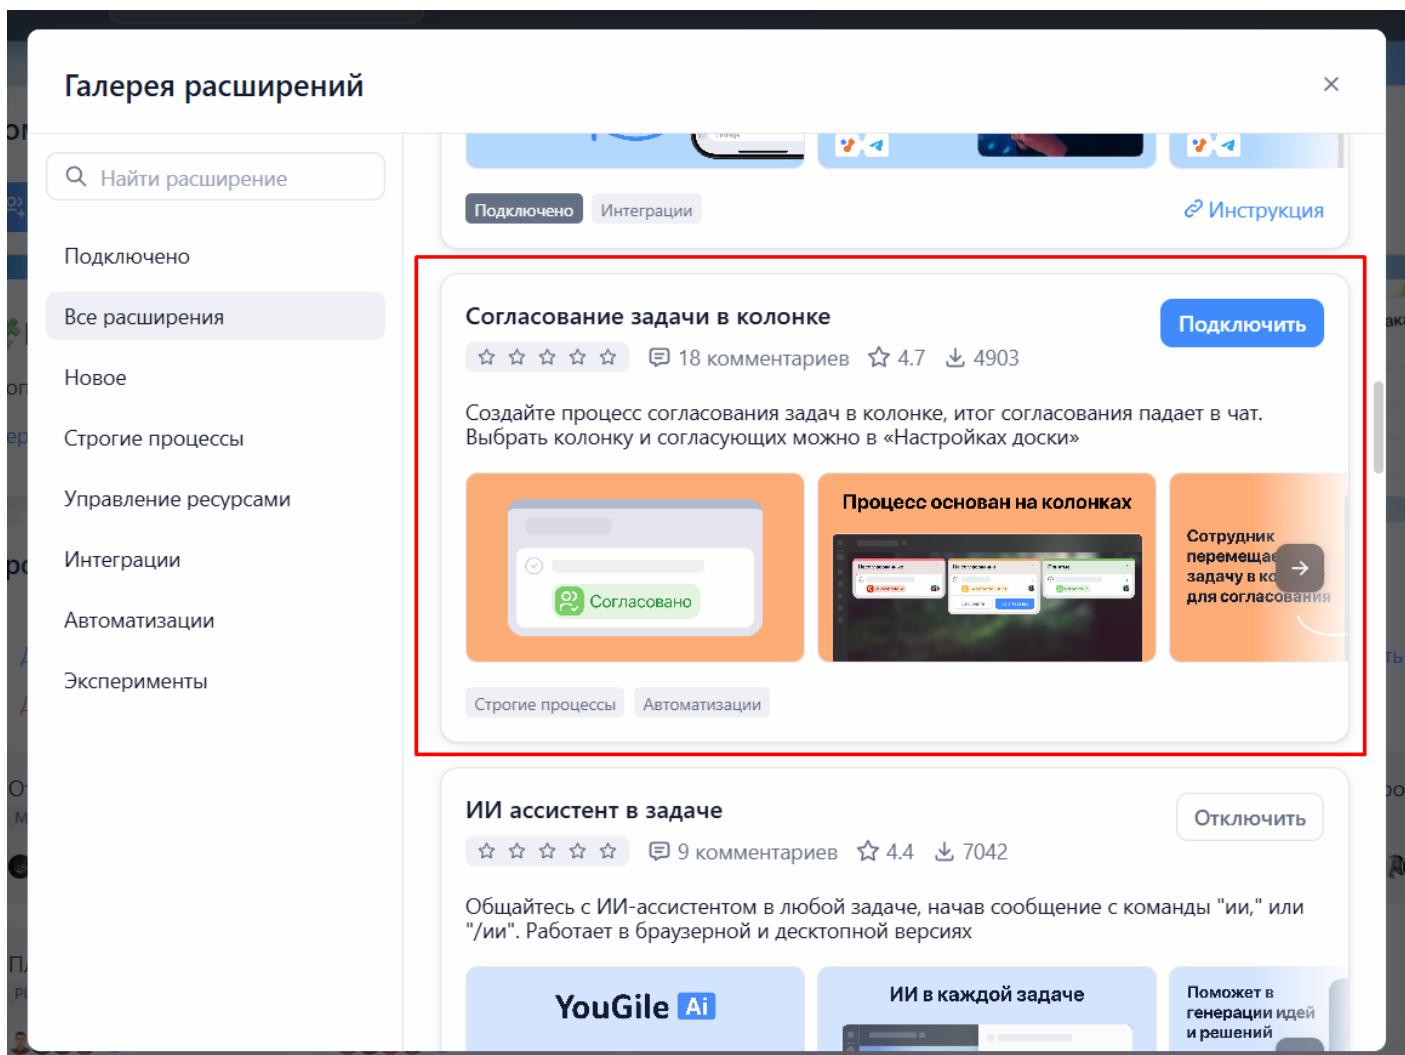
Галерея расширений

×

Найти расширение

Подключено

Все расширения

Новое

Строгие процессы

Управление ресурсами

Интеграции

Автоматизации

Эксперименты

Подключено Интеграции

Инструкция

Согласование задачи в колонке

Подключить

18 комментариев 4.7 4903

Создайте процесс согласования задач в колонке, итог согласования падает в чат. Выбрать колонку и согласующих можно в «Настройках доски»

Согласовано

Процесс основан на колонках

Сотрудник перемеща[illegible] задачу в ко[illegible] для согласования

Строгие процессы Автоматизации

ИИ ассистент в задаче

Отключить

9 комментариев 4.4 7042

Общайтесь с ИИ-ассистентом в любой задаче, начав сообщение с команды "ии," или "/ии". Работает в браузерной и десктопной версиях

YouGile Ai

ИИ в каждой задаче

Поможет в генерации идей и решений